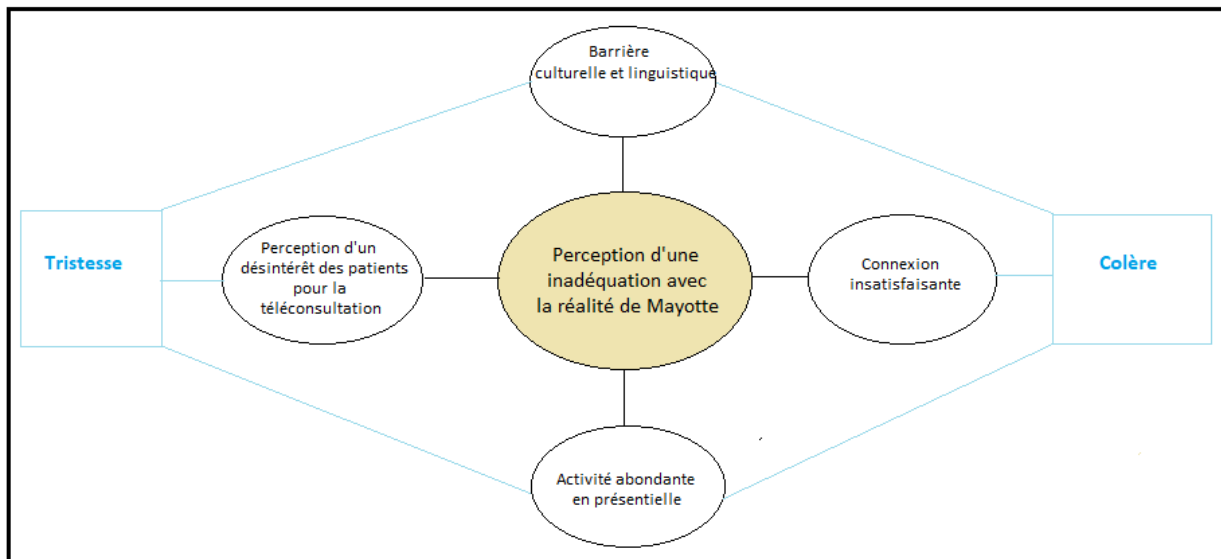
Barrière culturelle et linguistique

Tristesse

Perception d'un désintérêt des patients pour la téléconsultation

Perception d'une inadéquation avec la réalité de Mayotte

Connexion insatisfaisante

Colère

Activité abondante en présentielle